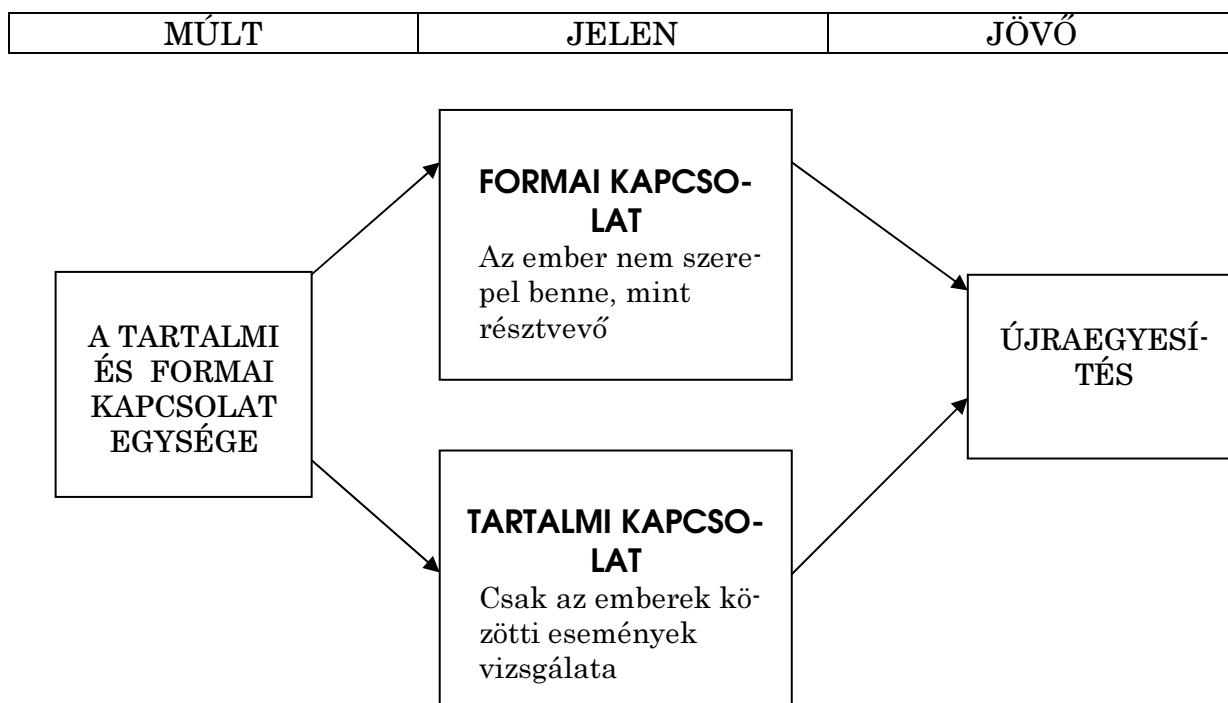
| MÚLT | JELEN | JÖVŐ |
|---|---|---|

A TARTALMI ÉS FORMAI KAPCSOLAT EGYSÉGE

FORMAI KAPCSOLAT
Az ember nem szerepel benne, mint résztvevő

TARTALMI KAPCSOLAT
Csak az emberek közötti események vizsgálata

ÚJRAEGYESÍTÉS